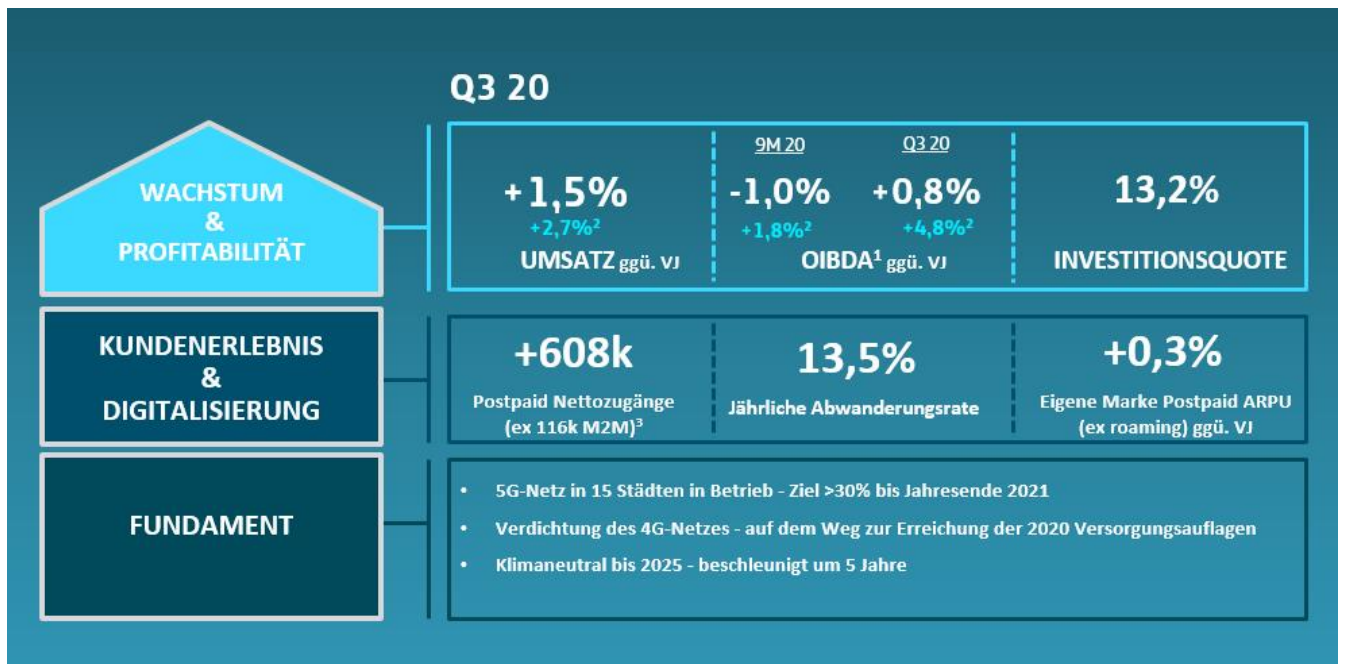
Q3 20

WACHSTUM & PROFITABILITÄT

+1,5%
+2,7%²
UMSATZ ggü. VJ

9M 20
-1,0%
+1,8%²

Q3 20
+0,8%
+4,8%²

OIBDA¹ ggü. VJ

13,2%
INVESTITIONSQUOTE

KUNDENERLEBNIS & DIGITALISIERUNG

+608k
Postpaid Nettozugänge (ex 116k M2M)³

13,5%
Jährliche Abwanderungsrate

+0,3%
Eigene Marke Postpaid ARPU (ex roaming) ggü. VJ

FUNDAMENT

• 5G-Netz in 15 Städten in Betrieb - Ziel >30% bis Jahresende 2021
• Verdichtung des 4G-Netzes - auf dem Weg zur Erreichung der 2020 Versorgungsauflagen
• Klimaneutral bis 2025 - beschleunigt um 5 Jahre